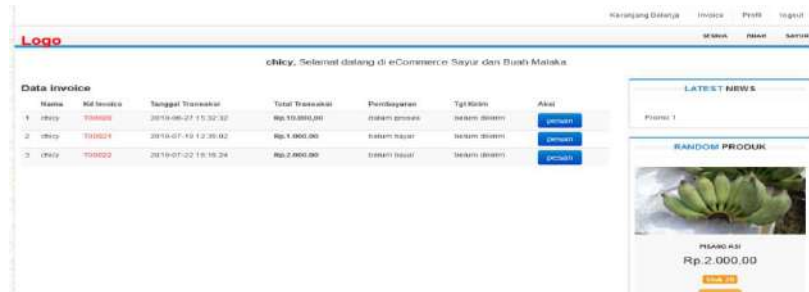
Keranjang Belanja Invoice Profil logout

Logo

SEMUA BUAH SAYUR

chicy, Selamat datang di eCommerce Sayur dan Buah Malaka

Data invoice

| | Nama | Kd Invoice | Tanggal Transaksi | Total Transaksi | Pembayaran | Tgl Kirim | Aksi |
|---|---|---|---|---|---|---|---|
| 1 | chicy | T00020 | 2019-06-27 15:32:32 | Rp.10.000,00 | dalam proses | belum dikirim | pesan |
| 2 | chicy | T00021 | 2019-07-19 12:35:02 | Rp.1.000,00 | belum bayar | belum dikirim | pesan |
| 3 | chicy | T00022 | 2019-07-22 15:16:24 | Rp.2.000,00 | belum bayar | belum dikirim | pesan |

LATEST NEWS

Promo 1

RANDOM PRODUK

PISANG ASI

Rp.2.000.00

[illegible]